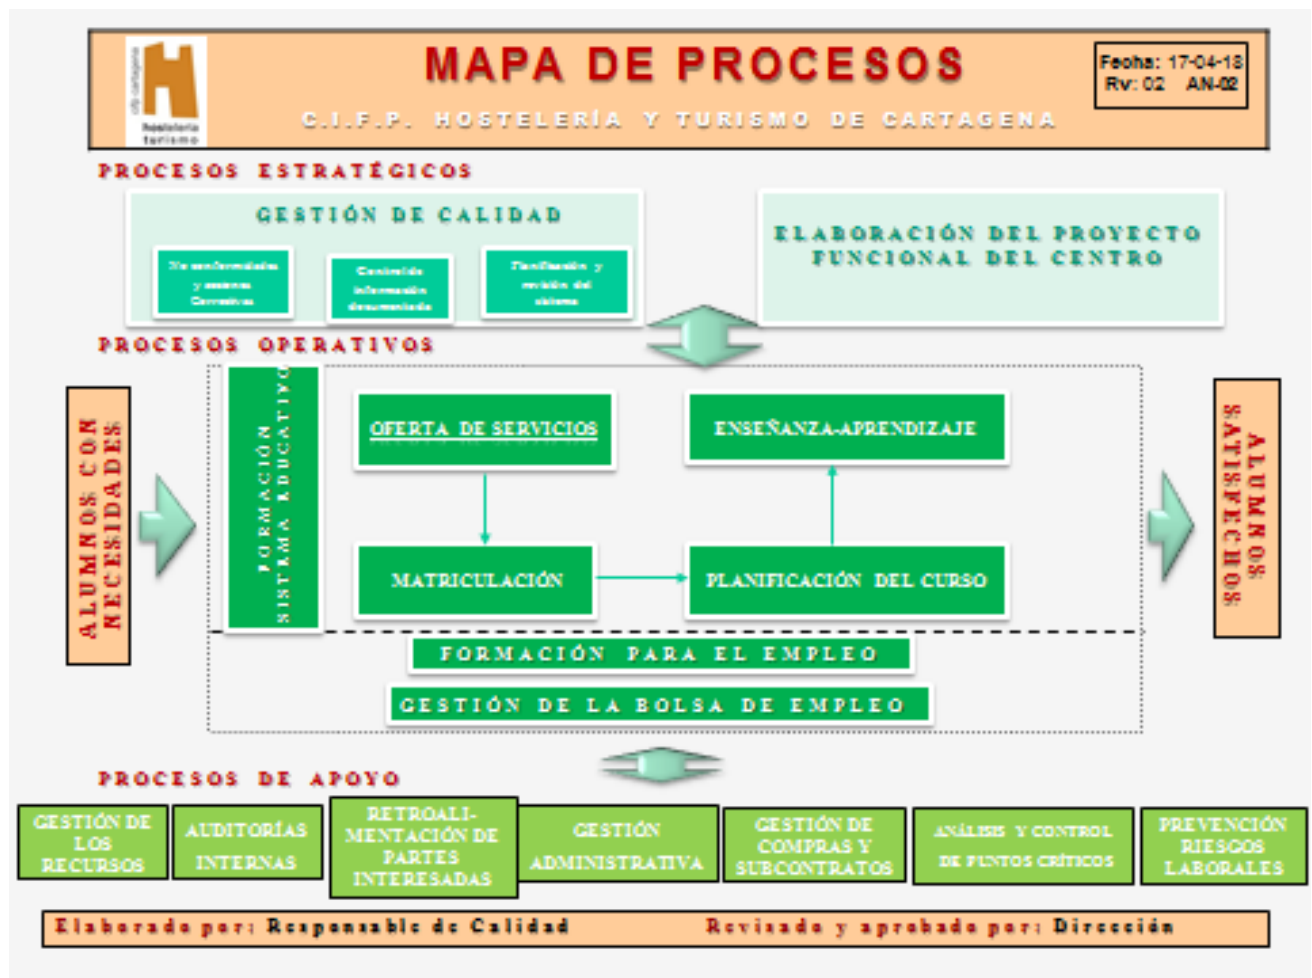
hostelería turismo

MAPA DE PROCESOS

C.I.F.P. HOSTELERÍA Y TURISMO DE CARTAGENA

Fecha: 17-04-18
Rv: 02 AN-02

PROCESOS ESTRATÉGICOS

GESTIÓN DE CALIDAD

No conformidades y acciones Correctivas

Control de información documentada

Planificación y revisión del sistema

ELABORACIÓN DEL PROYECTO FUNCIONAL DEL CENTRO

PROCESOS OPERATIVOS

ALUMNOS CON NECESIDADES

FORMACIÓN SISTEMA EDUCATIVO

OFERTA DE SERVICIOS

ENSEÑANZA-APRENDIZAJE

MATRICULACIÓN

PLANIFICACIÓN DEL CURSO

ALUMNOS SATISFECHOS

FORMACIÓN PARA EL EMPLEO

GESTIÓN DE LA BOLSA DE EMPLEO

PROCESOS DE APOYO

GESTIÓN DE LOS RECURSOS

AUDITORÍAS INTERNAS

RETROALIMENTACIÓN DE PARTES INTERESADAS

GESTIÓN ADMINISTRATIVA

GESTIÓN DE COMPRAS Y SUBCONTRATOS

ANÁLISIS Y CONTROL DE PUNTOS CRÍTICOS

PREVENCIÓN RIESGOS LABORALES

Elaborado por: Responsable de Calidad Revisado y aprobado por: Dirección